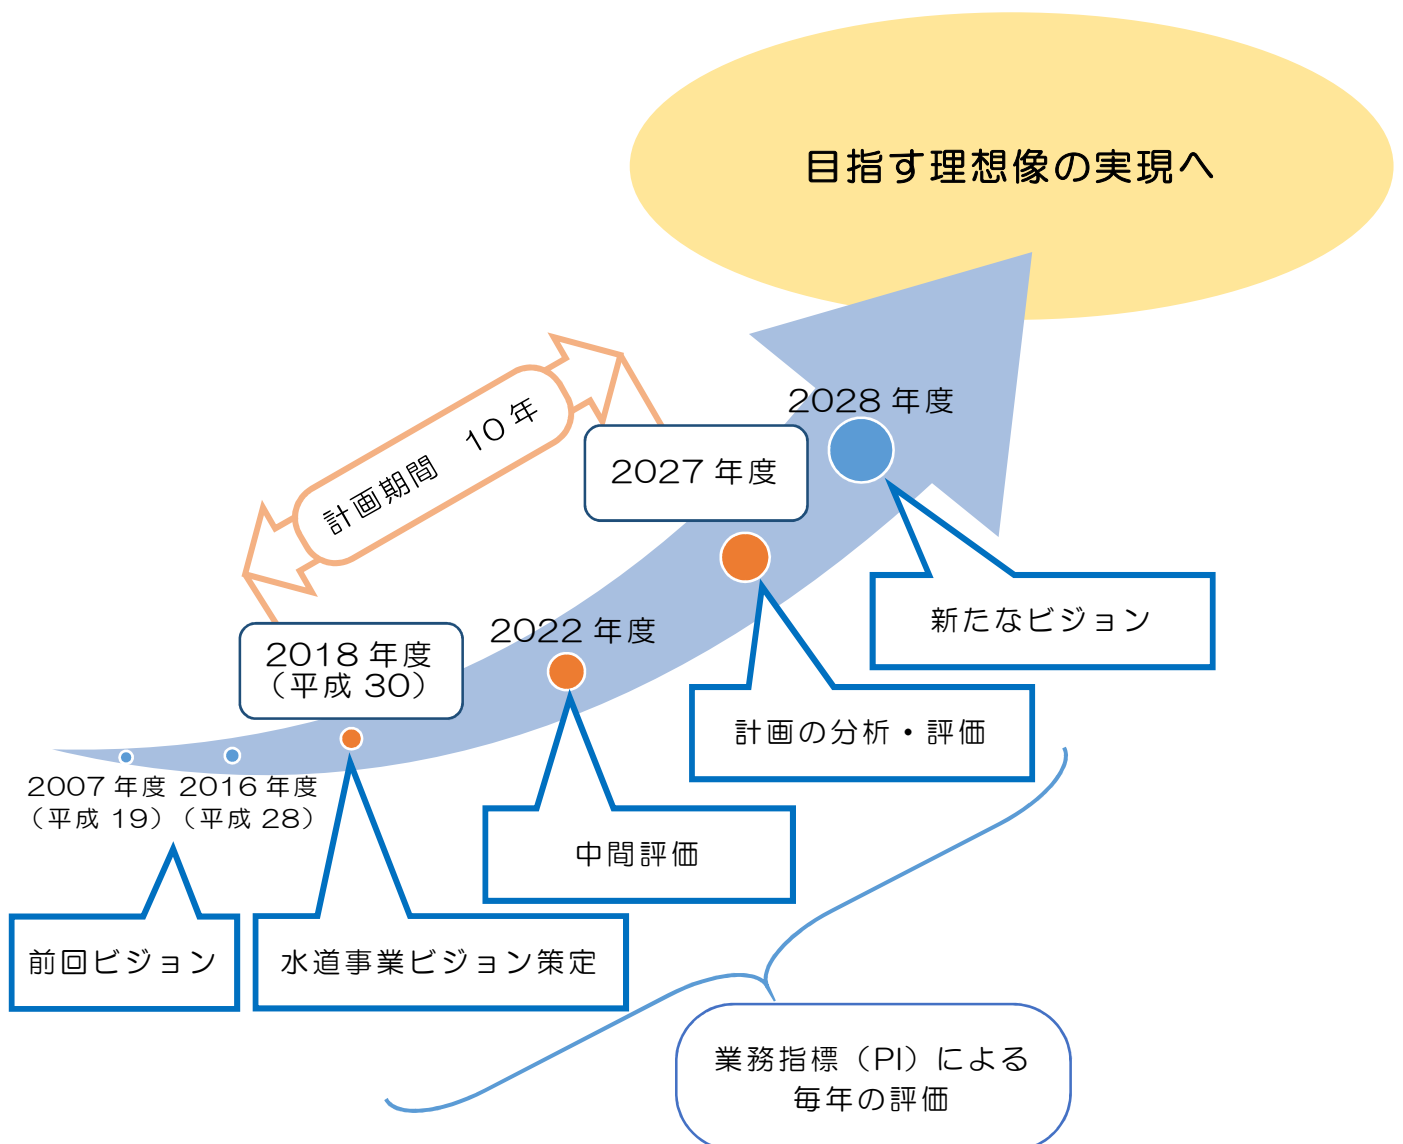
目指す理想像の実現へ

計画期間　10年

2028年度

2027年度

新たなビジョン

2018年度
（平成30）

2022年度

計画の分析・評価

2007年度
（平成19）

2016年度
（平成28）

中間評価

前回ビジョン

水道事業ビジョン策定

業務指標（PI）による
毎年の評価